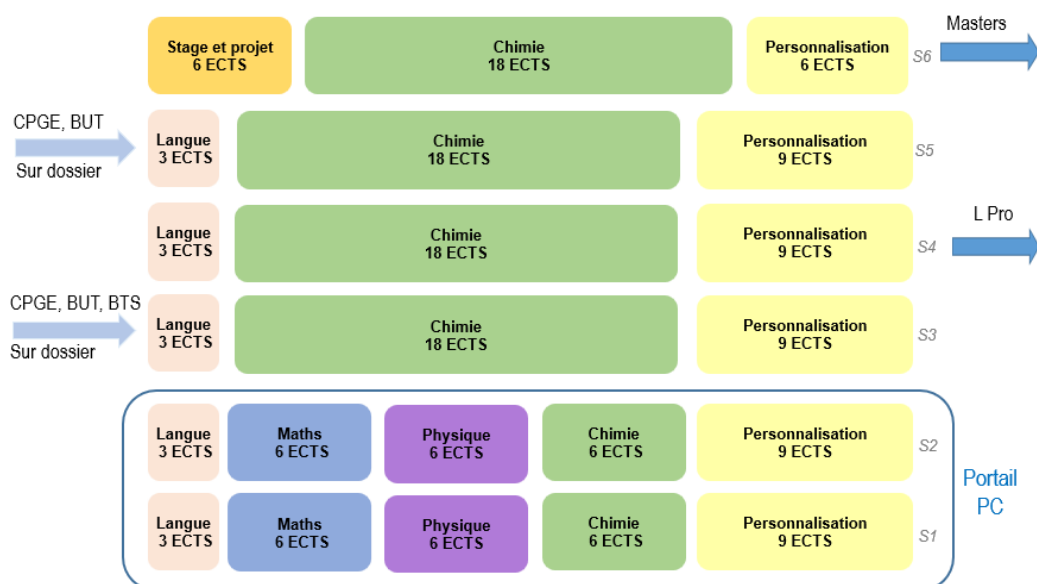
Stage et projet
6 ECTS

Chimie
18 ECTS

Personnalisation
6 ECTS

S6

Masters

CPGE, BUT
Sur dossier

Langue
3 ECTS

Chimie
18 ECTS

Personnalisation
9 ECTS

S5

Langue
3 ECTS

Chimie
18 ECTS

Personnalisation
9 ECTS

S4

L Pro

CPGE, BUT, BTS
Sur dossier

Langue
3 ECTS

Chimie
18 ECTS

Personnalisation
9 ECTS

S3

Langue
3 ECTS

Maths
6 ECTS

Physique
6 ECTS

Chimie
6 ECTS

Personnalisation
9 ECTS

S2

Langue
3 ECTS

Maths
6 ECTS

Physique
6 ECTS

Chimie
6 ECTS

Personnalisation
9 ECTS

S1

Portail
PC